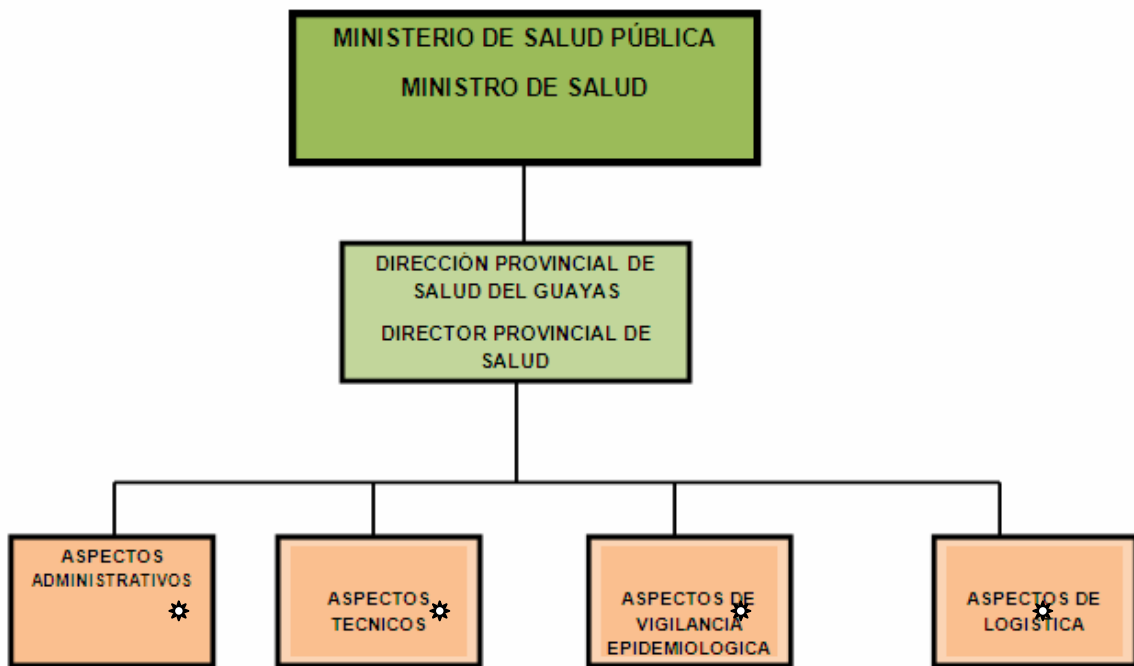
MINISTERIO DE SALUD PÚBLICA

MINISTRO DE SALUD

DIRECCIÒN PROVINCIAL DE SALUD DEL GUAYAS

DIRECTOR PROVINCIAL DE SALUD

ASPECTOS ADMINISTRATIVOS

ASPECTOS TECNICOS

ASPECTOS DE VIGILANCIA EPIDEMIOLOGICA

ASPECTOS DE LOGISTICA